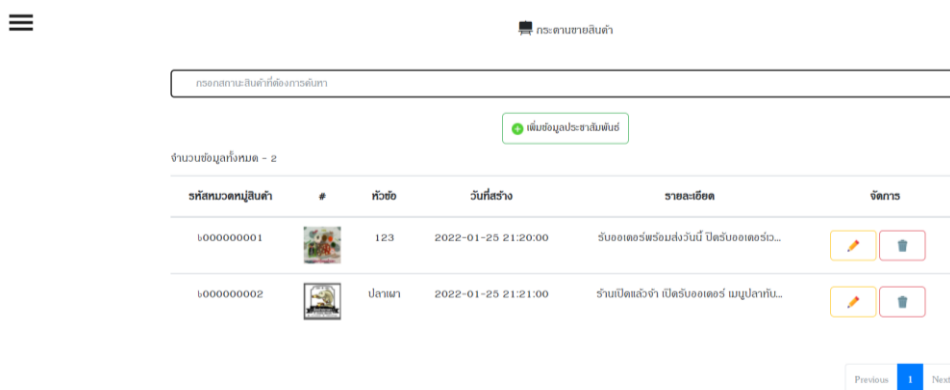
กระดานขายสินค้า

กรอกสถานะสินค้าที่ต้องการค้นหา

เพิ่มข้อมูลประชาสัมพันธ์

จำนวนข้อมูลทั้งหมด - 2

| รหัสหมวดหมู่สินค้า | # | หัวข้อ | วันที่สร้าง | รายละเอียด | จัดการ |
|---|---|---|---|---|---|
| b000000001 | | 123 | 2022-01-25 21:20:00 | รับออเดอร์พร้อมส่งวันนี้ ปิดรับออเดอร์เว... | |
| b000000002 | | ปลาเผา | 2022-01-25 21:21:00 | ร้านเปิดแล้วจ้า เปิดรับออเดอร์ เมนูปลาทับ... | |

Previous 1 Next